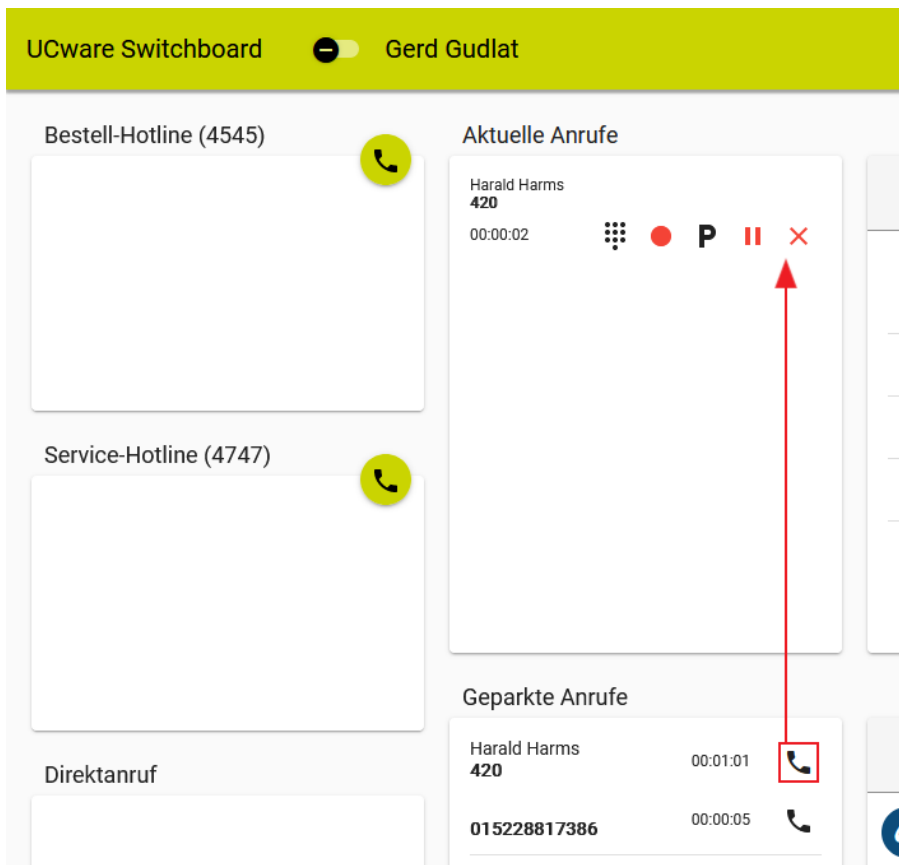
UCware Switchboard

Gerd Gudlat

Bestell-Hotline (4545)

Aktuelle Anrufe

Harald Harms
420
00:00:02

P

Service-Hotline (4747)

Geparkte Anrufe

Harald Harms
420
00:01:01

015228817386
00:00:05

Direktanruf